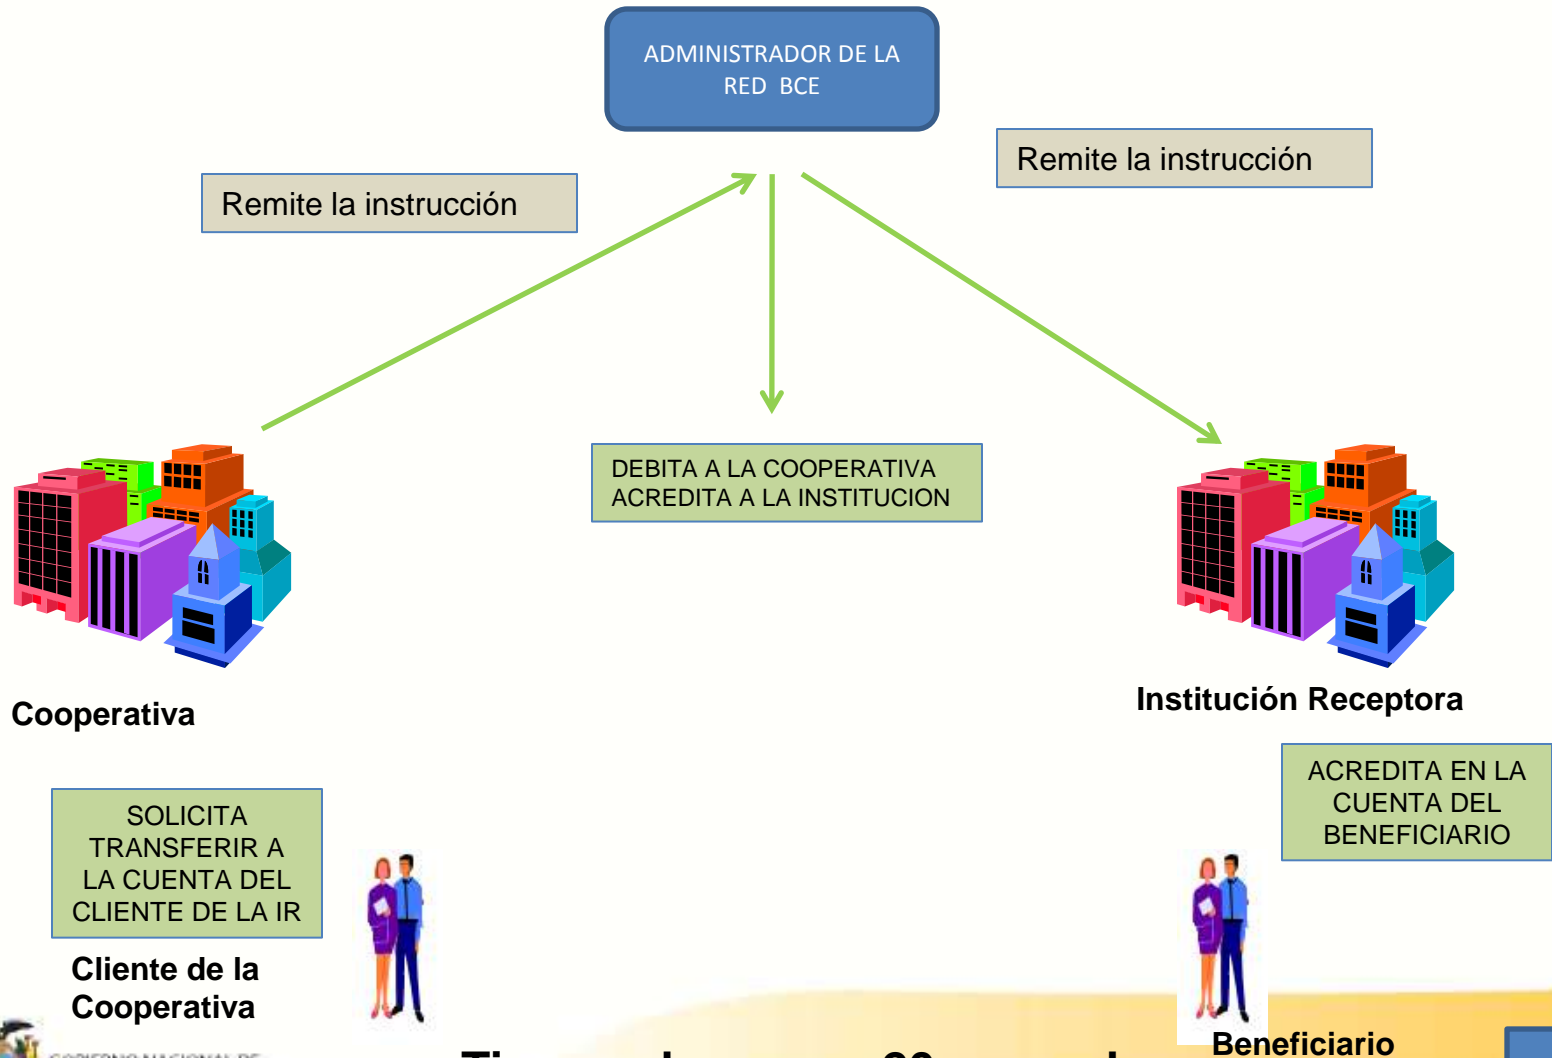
ADMINISTRADOR DE LA RED BCE

Remite la instrucción

Remite la instrucción

DEBITA A LA COOPERATIVA
ACREDITA A LA INSTITUCION

Cooperativa

Institución Receptora

ACREDITA EN LA CUENTA DEL BENEFICIARIO

SOLICITA TRANSFERIR A LA CUENTA DEL CLIENTE DE LA IR

Cliente de la Cooperativa

Beneficiario

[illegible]